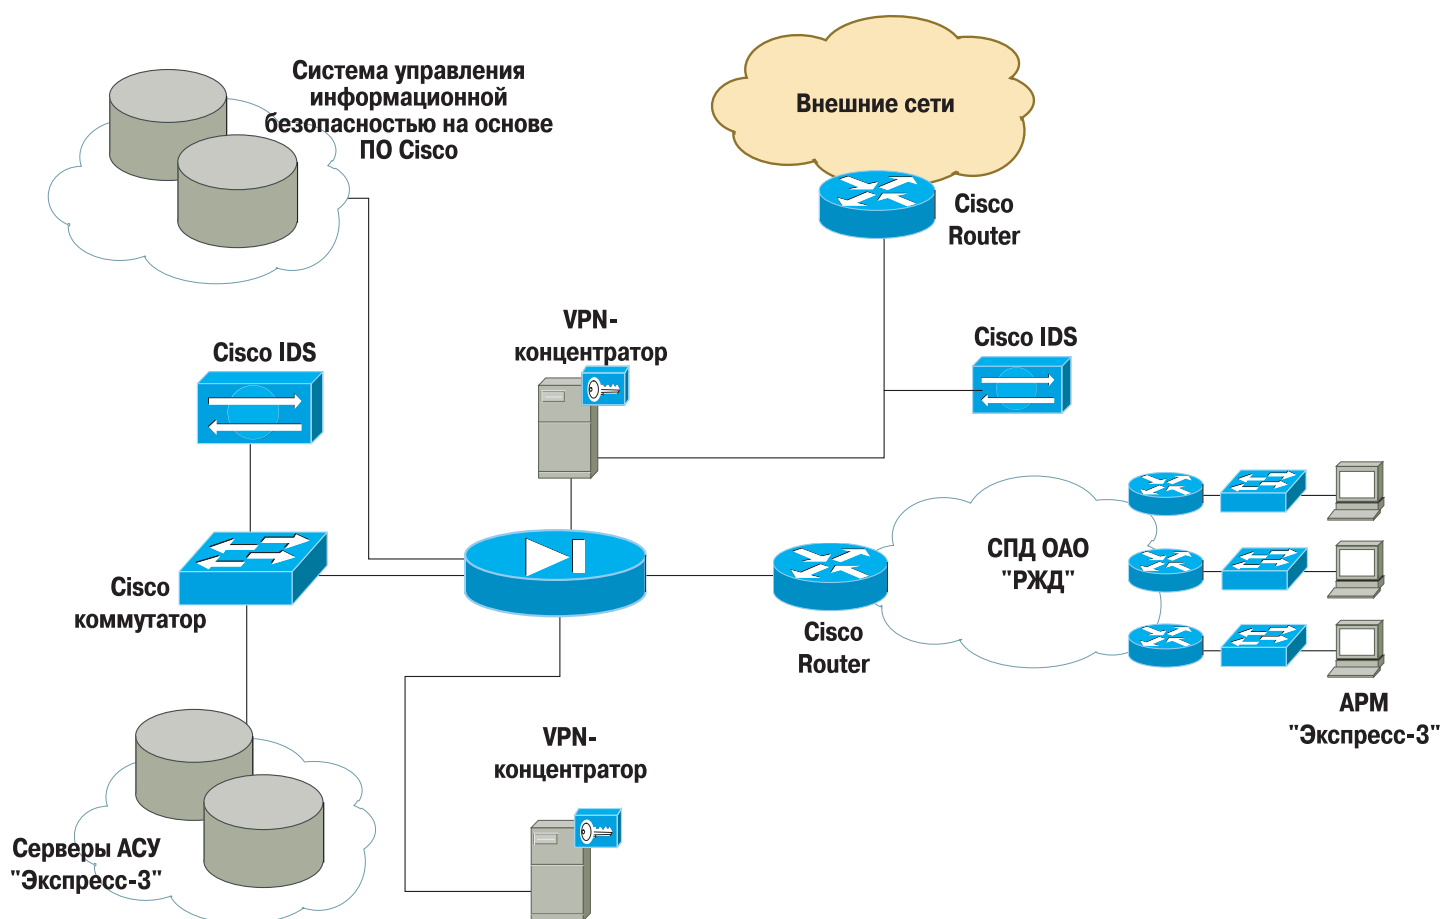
Система управления информационной безопасностью на основе ПО Cisco

Внешние сети

Cisco Router

Cisco IDS

VPN-концентратор

Cisco IDS

Cisco коммутатор

СПД ОАО "РЖД"

Cisco Router

АРМ "Экспресс-3"

VPN-концентратор

Серверы АСУ "Экспресс-3"